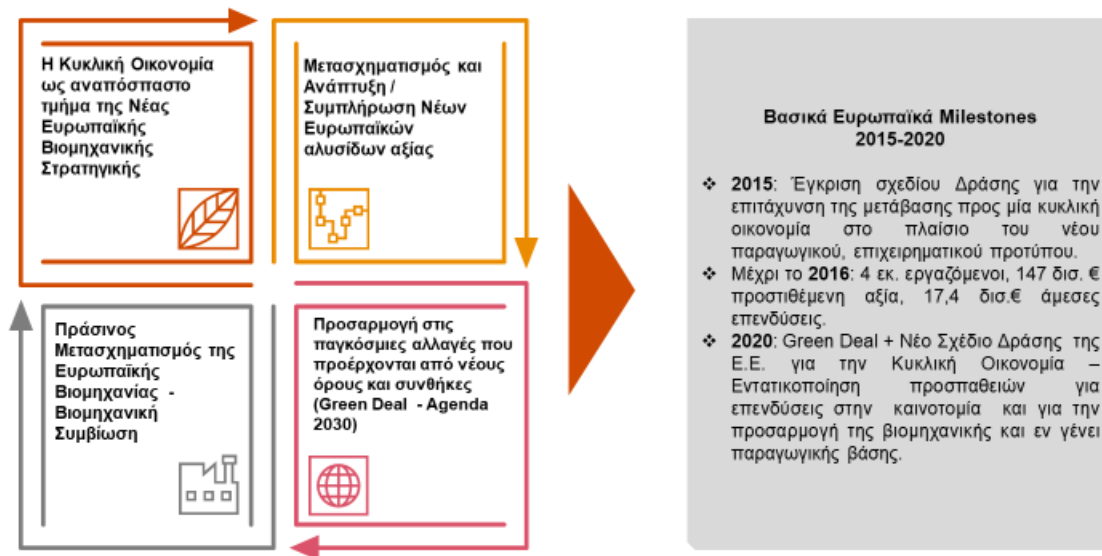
Η Κυκλική Οικονομία ως αναπόσπαστο τμήμα της Νέας Ευρωπαϊκής Βιομηχανικής Στρατηγικής

Μετασχηματισμός και Ανάπτυξη / Συμπλήρωση Νέων Ευρωπαϊκών αλυσίδων αξίας

Πράσινος Μετασχηματισμός της Ευρωπαϊκής Βιομηχανίας - Βιομηχανική Συμβίωση

Προσαρμογή στις παγκόσμιες αλλαγές που προέρχονται από νέους όρους και συνθήκες (Green Deal - Agenda 2030)

Βασικά Ευρωπαϊκά Milestones 2015-2020

❖ **2015**: Έγκριση σχεδίου Δράσης για την επιτάχυνση της μετάβασης προς μία κυκλική οικονομία στο πλαίσιο του νέου παραγωγικού, επιχειρηματικού προτύπου.
❖ Μέχρι το **2016**: 4 εκ. εργαζόμενοι, 147 δισ. € προστιθέμενη αξία, 17,4 δισ.€ άμεσες επενδύσεις.
❖ **2020**: Green Deal + Νέο Σχέδιο Δράσης της Ε.Ε. για την Κυκλική Οικονομία – Εντατικοποίηση προσπαθειών για επενδύσεις στην καινοτομία και για την προσαρμογή της βιομηχανικής και εν γένει παραγωγικής βάσης.